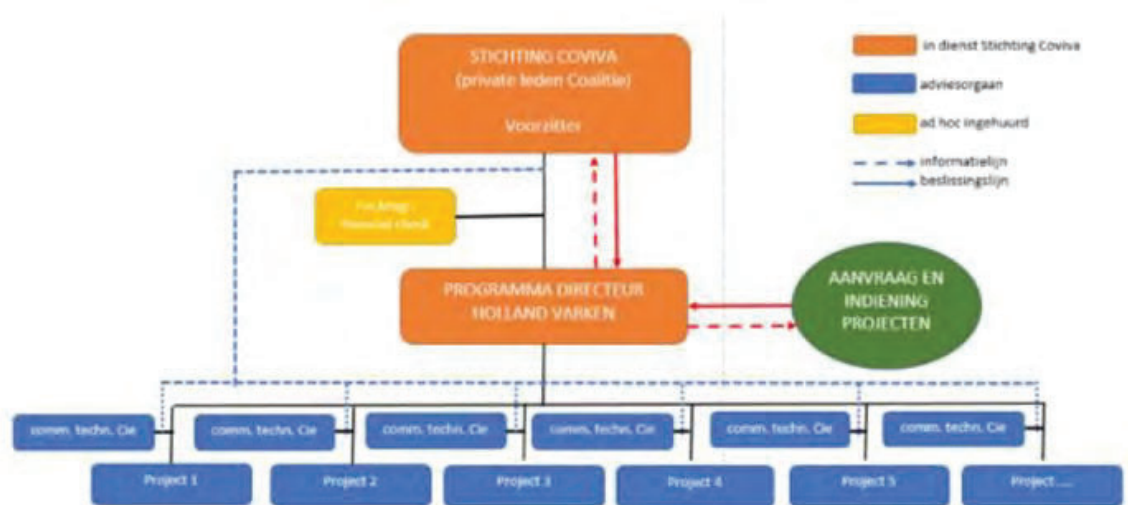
STICHTING COVIVA
(private leden Coalitie)

Voorzitter

in dienst Stichting Coviva

adviesorgaan

ad hoc ingehuurd

informatielijn

beslissingslijn

Fin. Mngt: financial checks

PROGRAMMA DIRECTEUR HOLLAND VARKEN

AANVRAAG EN INDIENING PROJECTEN

comm. techn. Cie

comm. techn. Cie

comm. techn. Cie

comm. techn. Cie

comm. techn. Cie

comm. techn. Cie

Project 1

Project 2

Project 3

Project 4

Project 5

Project.....